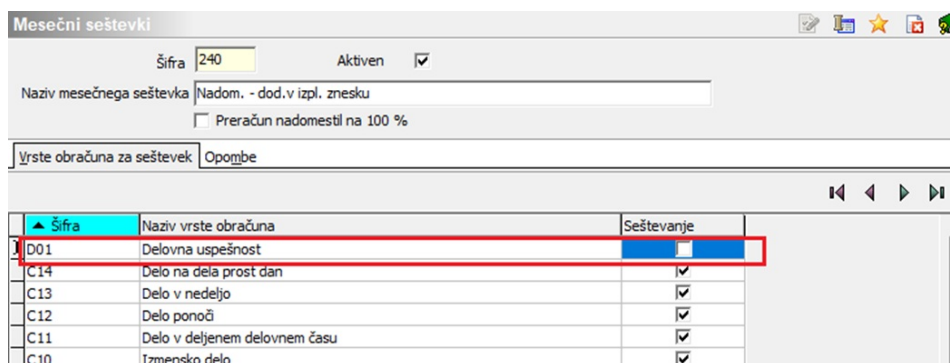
Mesečni seštevki

Šifra 240

Aktiven

Naziv mesečnega seštevka Nadom. - dod.v izpl. znesku

Preračun nadomestil na 100 %

Vrste obračuna za seštevek | Opombe

| Šifra | Naziv vrste obračuna | Seštevanje |
|---|---|---|
| D01 | Delovna uspešnost | ☐ |
| C14 | Delo na dela prost dan | ☑ |
| C13 | Delo v nedeljo | ☑ |
| C12 | Delo ponoči | ☑ |
| C11 | Delo v deljenem delovnem času | ☑ |
| C10 | Izmensko delo | ☑ |